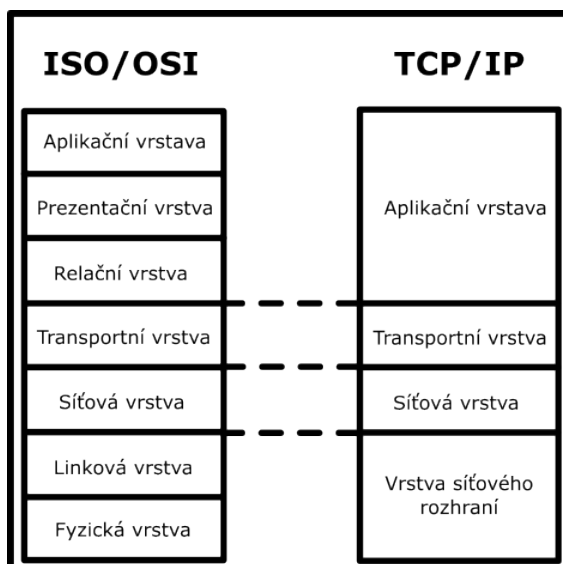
ISO/OSI

Aplikační vrstava

Prezentační vrstva

Relační vrstva

Transportní vrstva

Síťová vrstva

Linková vrstva

Fyzická vrstva

TCP/IP

Aplikační vrstava

Transportní vrstva

Síťová vrstva

Vrstva síťového rozhraní